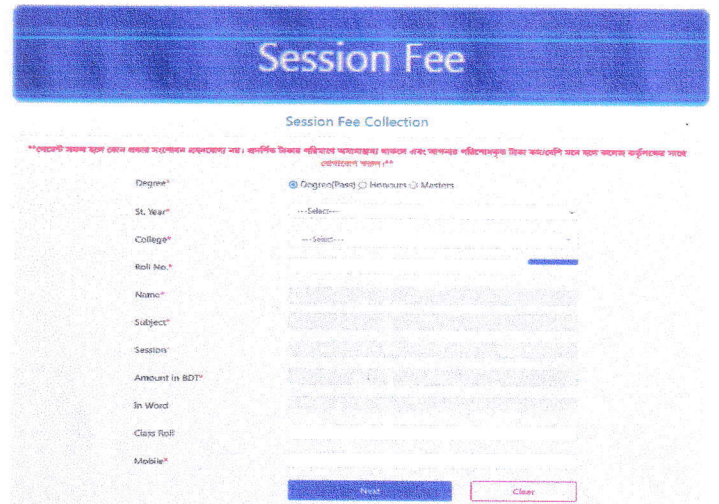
Session Fee

Session Fee Collection

**পেমেন্ট সফল হলে কোন প্রকার সংশোধন গ্রহণযোগ্য নয়। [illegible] টাকার পরিমাণে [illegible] থাকলে এবং আপনার পরিশোধকৃত টাকা কমবেশি মনে হলে কলেজ কর্তৃপক্ষের সাথে যোগাযোগ করুন।**

Degree* Degree(Pass) Honours Masters

St. Year* ---Select---

College* ---Select---

Roll No.*

Name*

Subject*

Session

Amount in BDT*

In Word

Class Roll

Mobile*

Next Clear